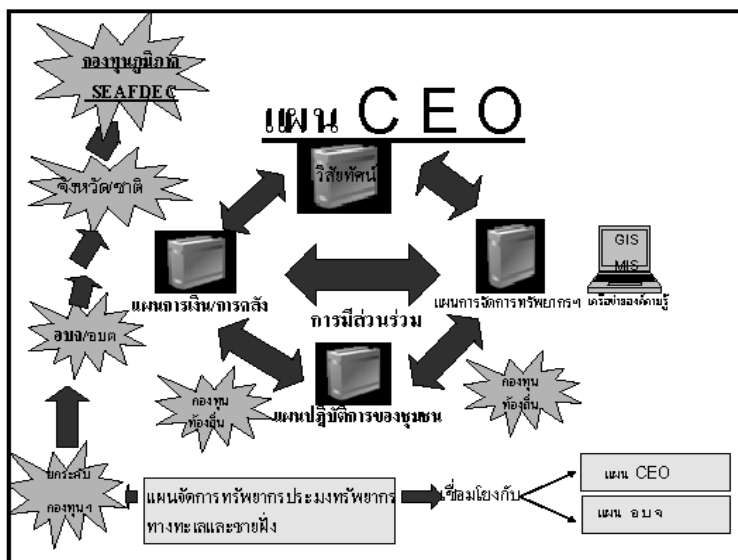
กองทุนภูมิภาค SEAFDEC

จังหวัด/ชาติ

แผน C E O

วิสัยทัศน์

แผนการเงิน/การคลัง

การมีส่วนร่วม

แผนการจัดการทรัพยากรฯ

GIS
MIS

เครือข่ายองค์ความรู้

อบจ/อบต

กองทุนท้องถิ่น

แผนปฏิบัติการของชุมชน

กองทุนท้องถิ่น

ยกระดับกองทุนฯ

แผนจัดการทรัพยากรประมงทรัพยากรทางทะเลและชายฝั่ง

เชื่อมโยงกับ

แผน CEO

แผน อบจ